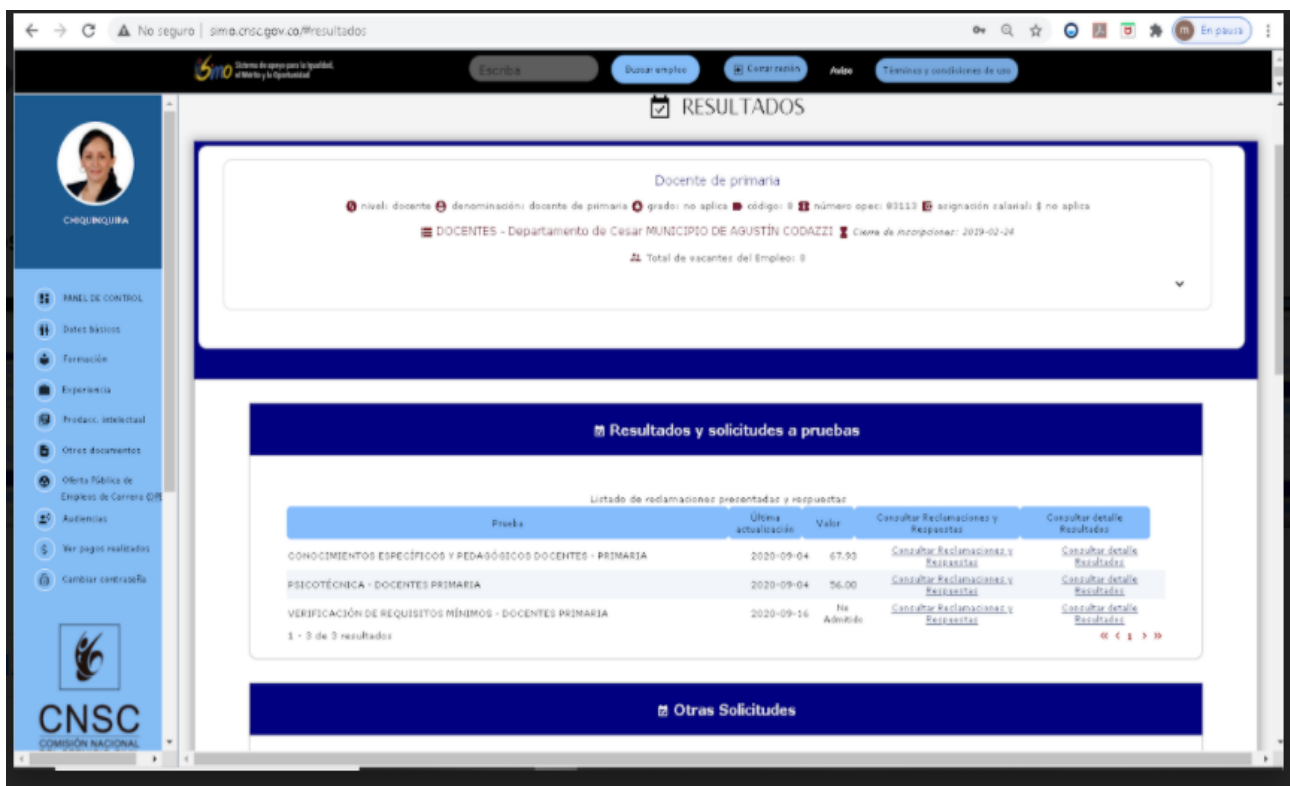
No seguro | simo.cnsc.gov.co/#resultados

En pausa

simo Sistema de apoyo para la Igualdad, el Mérito y la Oportunidad

Escriba

Buscar empleo

Convocatorias

Aviso

Términos y condiciones de uso

RESULTADOS

CHIQUINQUIRA

PANEL DE CONTROL

Datos básicos

Formación

Experiencia

Producc. intelectual

Otros documentos

Oferta Pública de Empleos de Carrera (OPEC)

Audiencias

Ver pagos realizados

Cambiar contraseña

CNSC
COMISIÓN NACIONAL

Docente de primaria

nivel: docente denominación: docente de primaria grado: no aplica código: 8 número opec: 93113 asignación salarial: $ no aplica

DOCENTES - Departamento de Cesar MUNICIPIO DE AGUSTÍN CODAZZI Cierre de inscripciones: 2019-02-24

Total de vacantes del Empleo: 8

Resultados y solicitudes a pruebas

Listado de reclamaciones presentadas y respuestas

| Prueba | Última actualización | Valor | Consultar Reclamaciones y Respuestas | Consultar detalle Resultados |
|---|---|---|---|---|
| CONOCIMIENTOS ESPECÍFICOS Y PEDAGÓGICOS DOCENTES - PRIMARIA | 2020-09-04 | 67.93 | Consultar Reclamaciones y Respuestas | Consultar detalle Resultados |
| PSICOTÉCNICA - DOCENTES PRIMARIA | 2020-09-04 | 56.00 | Consultar Reclamaciones y Respuestas | Consultar detalle Resultados |
| VERIFICACIÓN DE REQUISITOS MÍNIMOS - DOCENTES PRIMARIA | 2020-09-16 | No Admitido | Consultar Reclamaciones y Respuestas | Consultar detalle Resultados |

1 - 3 de 3 resultados

« ‹ 1 › »

Otras Solicitudes